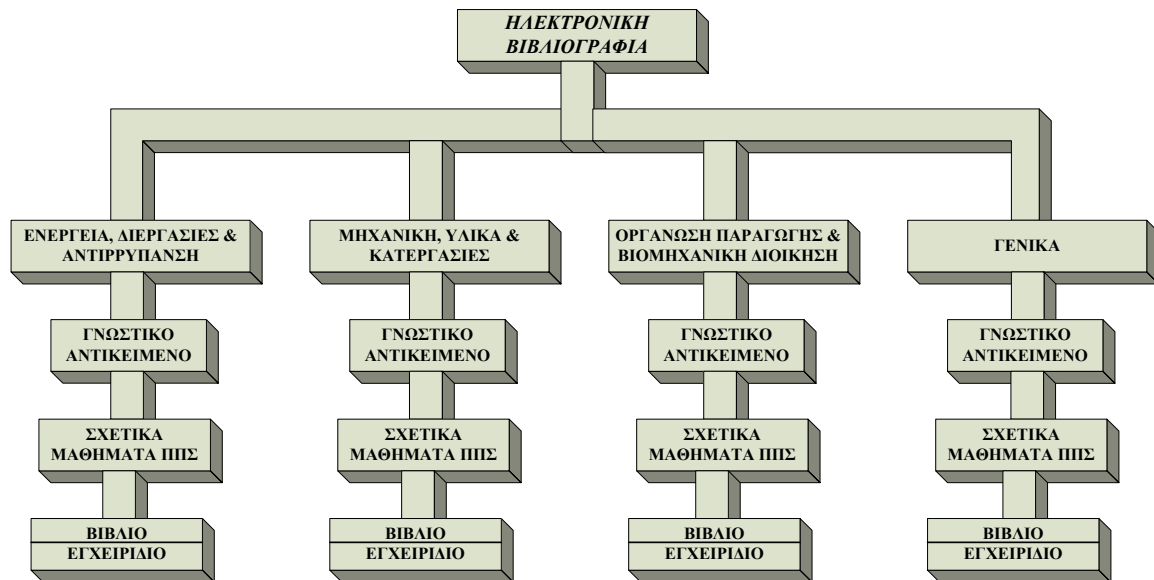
ΗΛΕΚΤΡΟΝΙΚΗ ΒΙΒΛΙΟΓΡΑΦΙΑ

ΕΝΕΡΓΕΙΑ, ΔΙΕΡΓΑΣΙΕΣ & ΑΝΤΙΡΡΥΠΑΝΣΗ

ΓΝΩΣΤΙΚΟ ΑΝΤΙΚΕΙΜΕΝΟ

ΣΧΕΤΙΚΑ ΜΑΘΗΜΑΤΑ ΠΠΣ

ΒΙΒΛΙΟ

ΕΓΧΕΙΡΙΔΙΟ

ΜΗΧΑΝΙΚΗ, ΥΛΙΚΑ & ΚΑΤΕΡΓΑΣΙΕΣ

ΓΝΩΣΤΙΚΟ ΑΝΤΙΚΕΙΜΕΝΟ

ΣΧΕΤΙΚΑ ΜΑΘΗΜΑΤΑ ΠΠΣ

ΒΙΒΛΙΟ

ΕΓΧΕΙΡΙΔΙΟ

ΟΡΓΑΝΩΣΗ ΠΑΡΑΓΩΓΗΣ & ΒΙΟΜΗΧΑΝΙΚΗ ΔΙΟΙΚΗΣΗ

ΓΝΩΣΤΙΚΟ ΑΝΤΙΚΕΙΜΕΝΟ

ΣΧΕΤΙΚΑ ΜΑΘΗΜΑΤΑ ΠΠΣ

ΒΙΒΛΙΟ

ΕΓΧΕΙΡΙΔΙΟ

ΓΕΝΙΚΑ

ΓΝΩΣΤΙΚΟ ΑΝΤΙΚΕΙΜΕΝΟ

ΣΧΕΤΙΚΑ ΜΑΘΗΜΑΤΑ ΠΠΣ

ΒΙΒΛΙΟ

ΕΓΧΕΙΡΙΔΙΟ